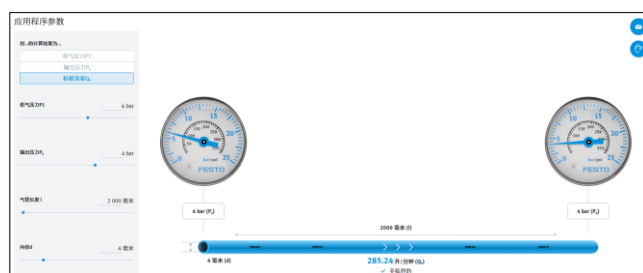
应用程序参数

待...的计算值作为...

供气压力 P1

输出压力 P2

标称流量 Q<sub>N</sub>

供气压力 P1 6 bar

输出压力 P2 4 bar

气管长度 l 2 000 毫米

内径 d 4 毫米

FESTO

FESTO

6 bar (P1)

4 bar (P2)

2000 毫米 (l)

4 毫米 (d)

285.24 升/分钟 (Q<sub>N</sub>)

✓ 不能质的